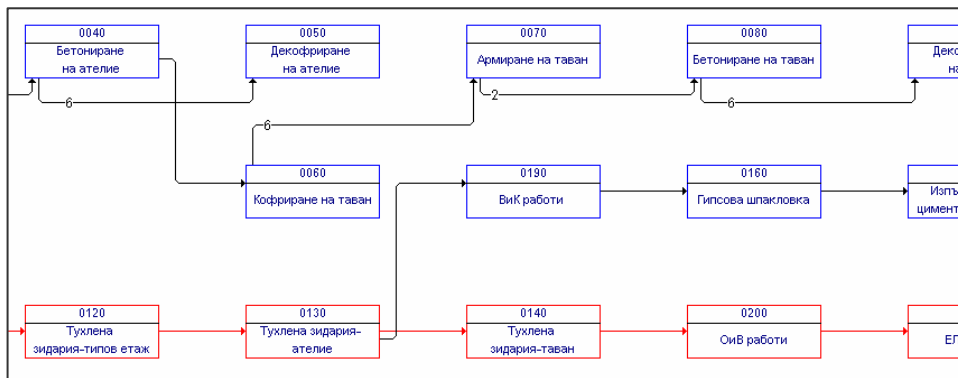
0040
Бетониране на ателие

0050
Декофриране на ателие

0070
Армиране на таван

0080
Бетониране на таван

Деко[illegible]

6

2

6

6

0060
Кофриране на таван

0190
ВиК работи

0160
Гипсова шпакловка

Изпъ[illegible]
цимент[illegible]

0120
Тухлена зидария-типов етаж

0130
Тухлена зидария-ателие

0140
Тухлена зидария-таван

0200
ОиВ работи

ЕЛ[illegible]